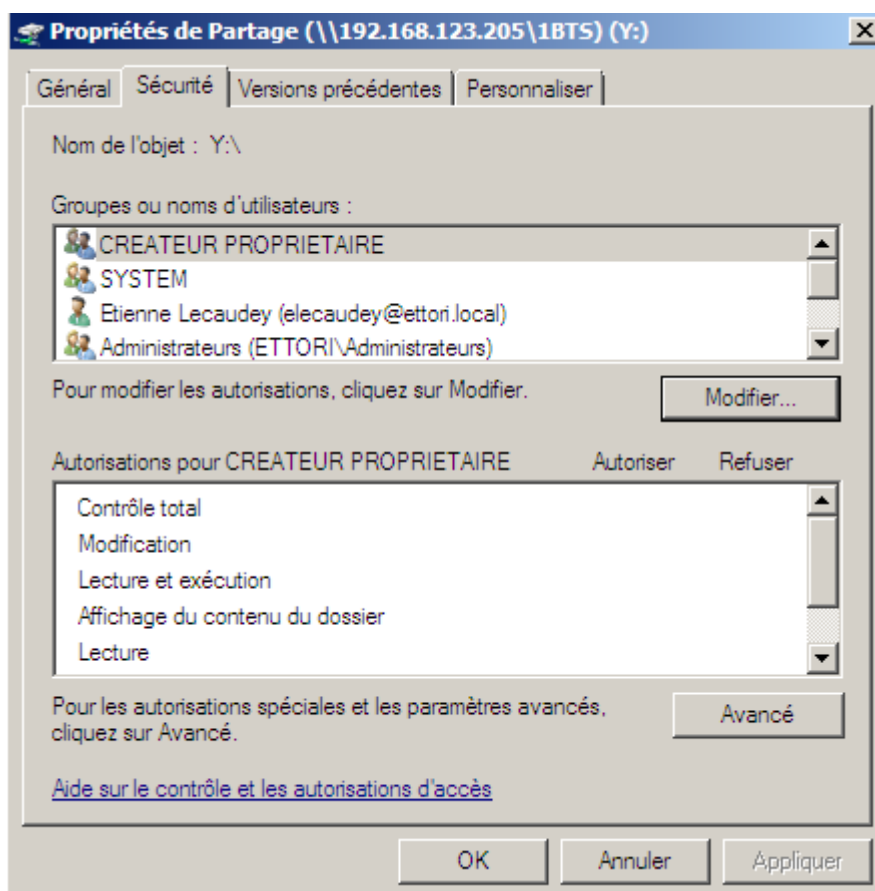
Propriétés de Partage (\\192.168.123.205\1BTS) (Y:)

Général | Sécurité | Versions précédentes | Personnaliser

Nom de l'objet : Y:\

Groupes ou noms d'utilisateurs :

CREATEUR PROPRIETAIRE
SYSTEM
Etienne Lecaudey (elecaudey@ettori.local)
Administrateurs (ETTORI\Administrateurs)

Pour modifier les autorisations, cliquez sur Modifier.

Modifier...

Autorisations pour CREATEUR PROPRIETAIRE Autoriser Refuser

Contrôle total
Modification
Lecture et exécution
Affichage du contenu du dossier
Lecture

Pour les autorisations spéciales et les paramètres avancés, cliquez sur Avancé.

Avancé

Aide sur le contrôle et les autorisations d'accès

OK Annuler Appliquer